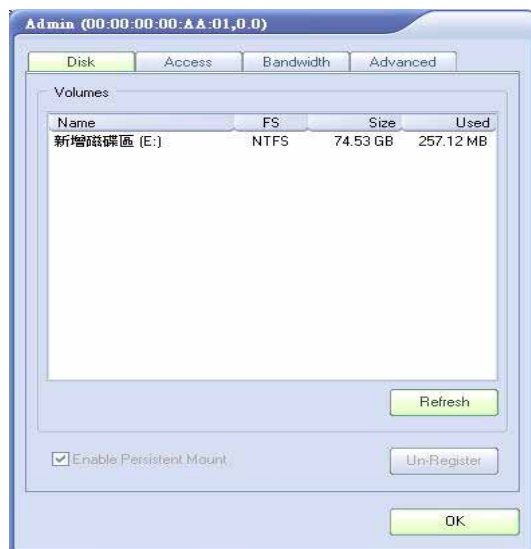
Admin (00:00:00:00:AA:01,0.0)

Disk | Access | Bandwidth | Advanced

Volumes

| Name | FS | Size | Used |
|---|---|---|---|
| 新增磁碟區 (E:) | NTFS | 74.53 GB | 257.12 MB |

Refresh

Enable Persistent Mount

Un-Register

OK